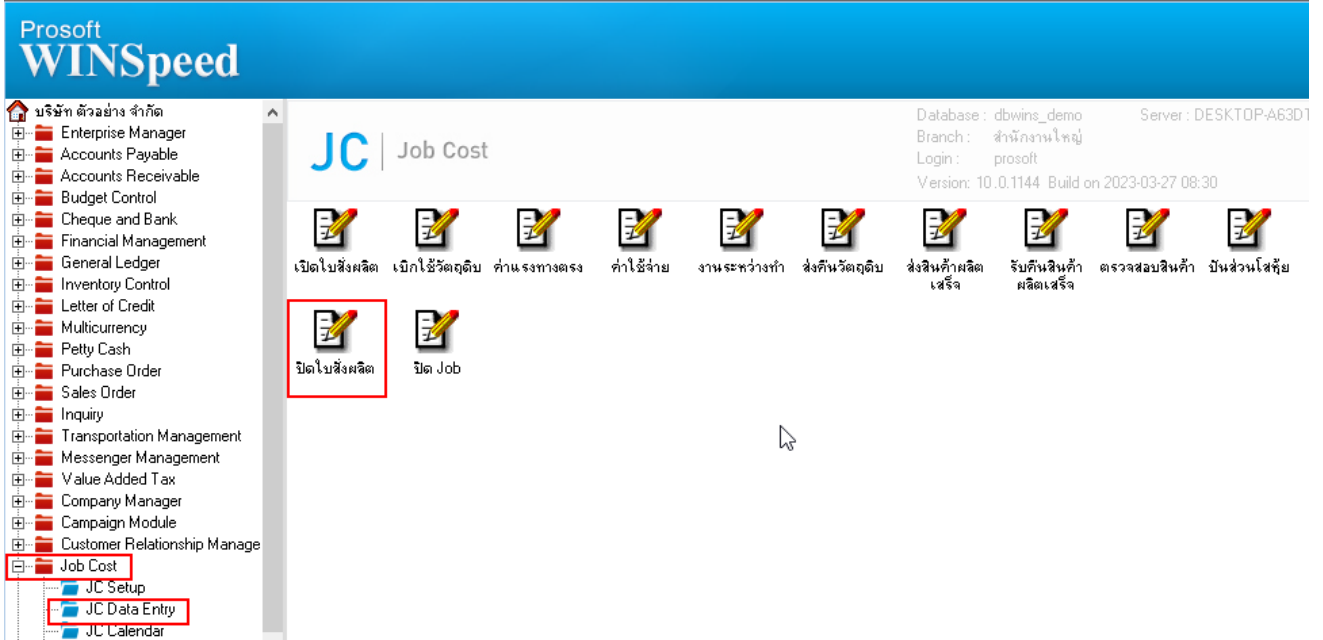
Prosoft
WINSpeed

บริษัท ตัวอย่าง จำกัด
Enterprise Manager
Accounts Payable
Accounts Receivable
Budget Control
Cheque and Bank
Financial Management
General Ledger
Inventory Control
Letter of Credit
Multicurrency
Petty Cash
Purchase Order
Sales Order
Inquiry
Transportation Management
Messenger Management
Value Added Tax
Company Manager
Campaign Module
Customer Relationship Manage
Job Cost
JC Setup
JC Data Entry
JC Calendar

JC | Job Cost

Database : dbwins_demo
Branch : สำนักงานใหญ่
Login : prosoft
Version: 10.0.1144 Build on 2023-03-27 08:30
Server : DESKTOP-A63D1

เปิดใบสั่งผลิต
เบิกใช้วัตถุดิบ
ค่าแรงทางตรง
ค่าใช้จ่าย
งานระหว่างทำ
ส่งคืนวัตถุดิบ
ส่งสินค้าผลิตเสร็จ
รับคืนสินค้าผลิตเสร็จ
ตรวจสอบสินค้า
ปันส่วนโสหุ้ย
ปิดใบสั่งผลิต
ปิด Job